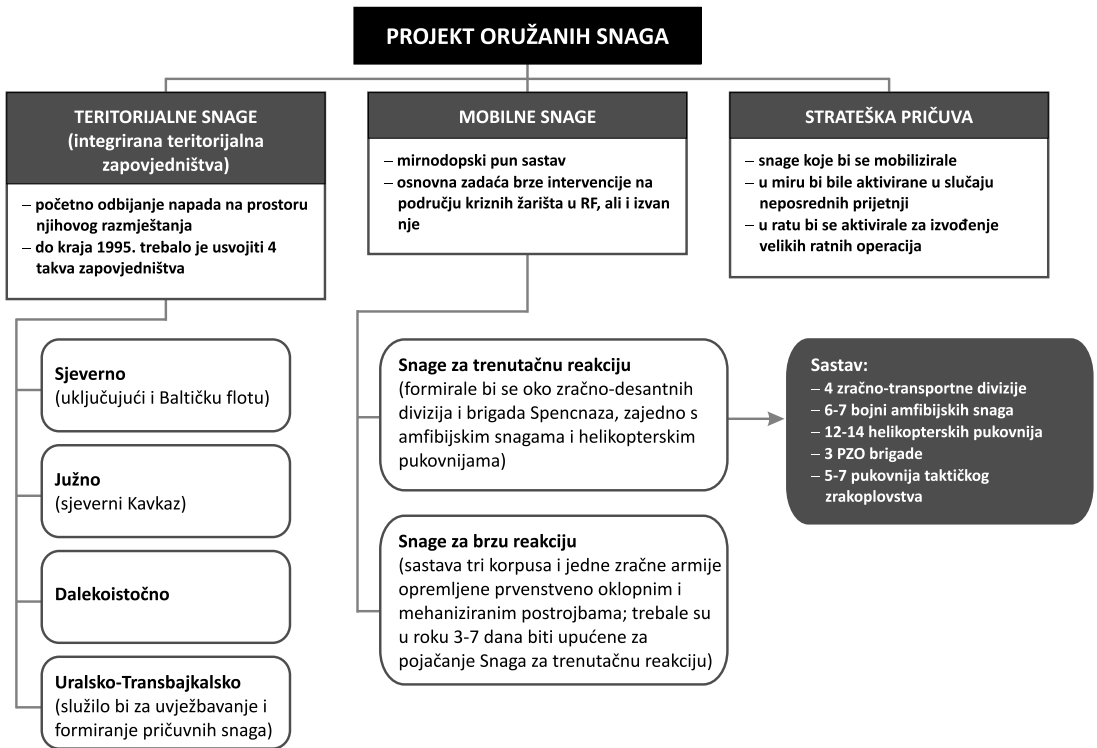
PROJEKT ORUŽANIH SNAGA

TERITORIJALNE SNAGE (integrirana teritorijalna zapovjedništva)

– početno odbijanje napada na prostoru njihovog razmještanja
– do kraja 1995. trebalo je usvojiti 4 takva zapovjedništva

MOBILNE SNAGE

– mirnodopski pun sastav
– osnovna zadaća brze intervencije na području kriznih žarišta u RF, ali i izvan nje

STRATEŠKA PRIČUVA

– snage koje bi se mobilizirale
– u miru bi bile aktivirane u slučaju neposrednih prijetnji
– u ratu bi se aktivirale za izvođenje velikih ratnih operacija

Sjeverno (uključujući i Baltičku flotu)

Južno (sjeverni Kavkaz)

Dalekoistočno

Uralsko-Transbajkalsko (služilo bi za uvježbavanje i formiranje pričuvnih snaga)

Snage za trenutačnu reakciju (formirale bi se oko zračno-desantnih divizija i brigada Spencnaza, zajedno s amfibijskim snagama i helikopterskim pukovnijama)

Snage za brzu reakciju (sastava tri korpusa i jedne zračne armije opremljene prvenstveno oklopnim i mehaniziranim postrojbama; trebale su u roku 3-7 dana biti upućene za pojačanje Snaga za trenutačnu reakciju)

Sastav:
– 4 zračno-transportne divizije
– 6-7 bojni amfibijskih snaga
– 12-14 helikopterskih pukovnija
– 3 PZO brigade
– 5-7 pukovnija taktičkog zrakoplovstva